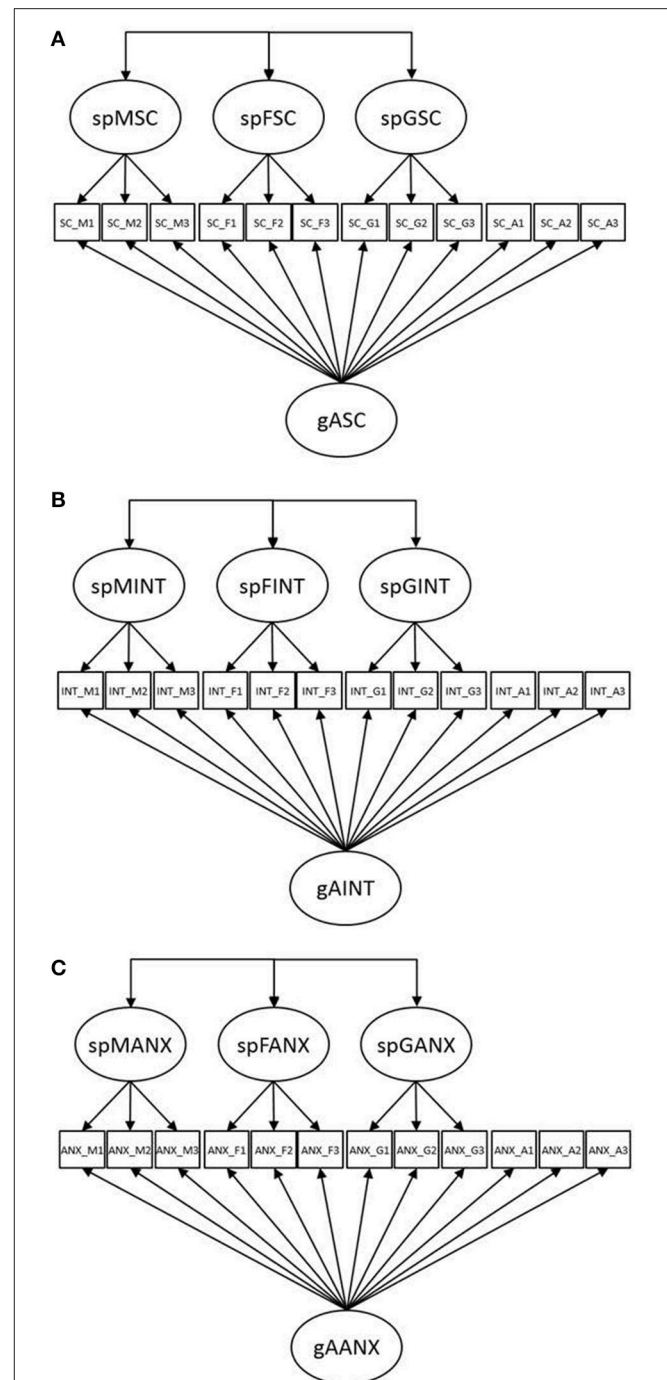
A

spMSC spFSC spGSC

SC_M1 SC_M2 SC_M3 SC_F1 SC_F2 SC_F3 SC_G1 SC_G2 SC_G3 SC_A1 SC_A2 SC_A3

gASC

B

spMINT spFINT spGINT

INT_M1 INT_M2 INT_M3 INT_F1 INT_F2 INT_F3 INT_G1 INT_G2 INT_G3 INT_A1 INT_A2 INT_A3

gAINT

C

spMANX spFANX spGANX

ANX_M1 ANX_M2 ANX_M3 ANX_F1 ANX_F2 ANX_F3 ANX_G1 ANX_G2 ANX_G3 ANX_A1 ANX_A2 ANX_A3

gAANX